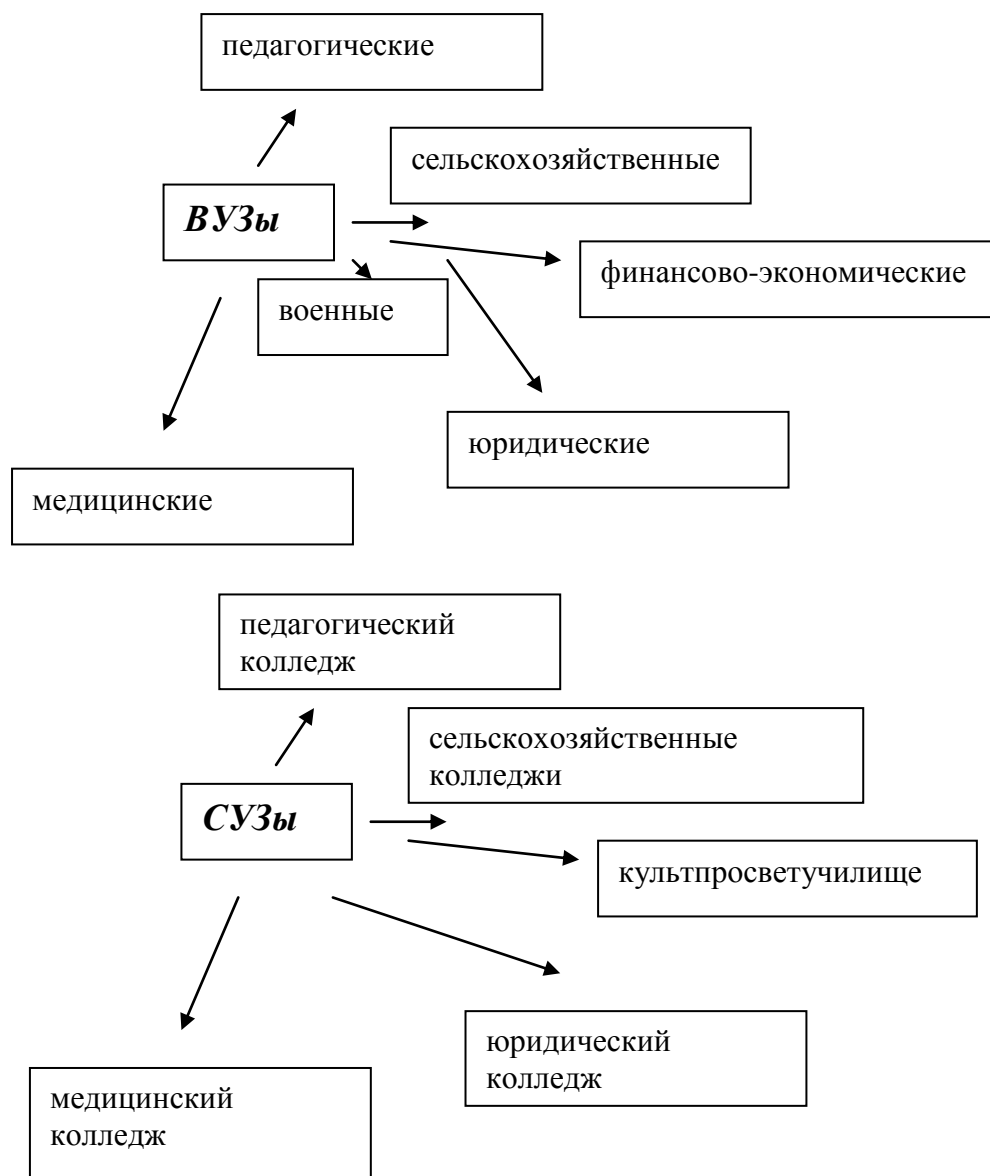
педагогические

сельскохозяйственные

ВУЗы

финансово-экономические

военные

юридические

медицинские

педагогический колледж

сельскохозяйственные колледжи

СУЗы

культпросветучилище

юридический колледж

медицинский колледж